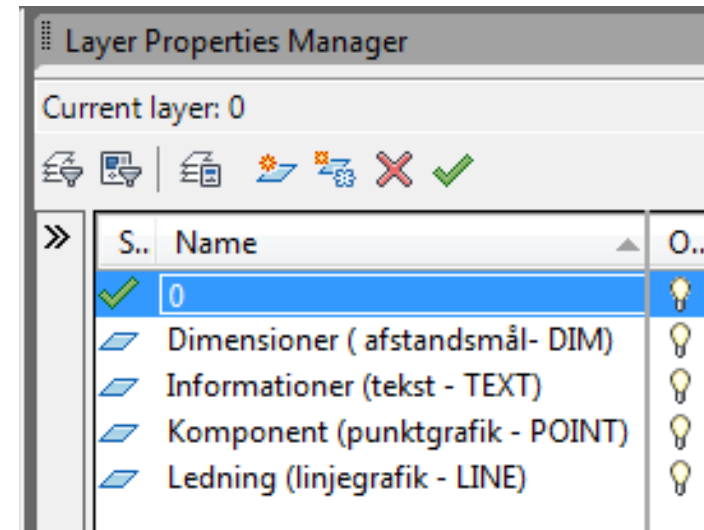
Layer Properties Manager

Current layer: 0

»

| S.. | Name | O.. |
|---|---|---|
| | 0 | |
| | Dimensioner ( afstandsmål- DIM) | |
| | Informationer (tekst - TEXT) | |
| | Komponent (punktgrafik - POINT) | |
| | Ledning (linjegrafik - LINE) | |